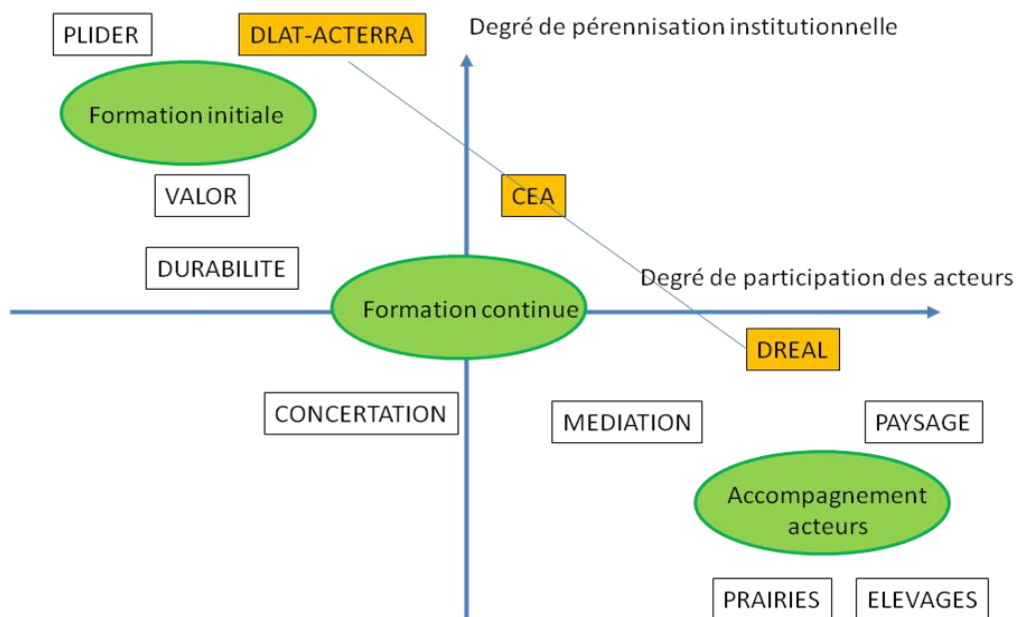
PLIDER

DLAT-ACTERRA

Degré de pérennisation institutionnelle

Formation initiale

VALOR

CEA

DURABILITE

Degré de participation des acteurs

Formation continue

DREAL

CONCERTATION

MEDIATION

PAYSAGE

Accompagnement acteurs

PRAIRIES

ELEVAGES